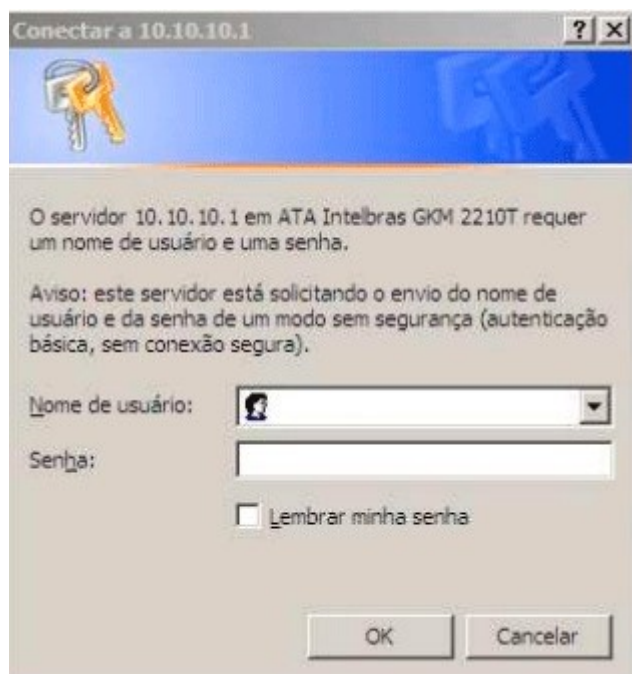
Conectar a 10.10.10.1

? X

O servidor 10.10.10.1 em ATA Intelbras GKM 2210T requer um nome de usuário e uma senha.

Aviso: este servidor está solicitando o envio do nome de usuário e da senha de um modo sem segurança (autenticação básica, sem conexão segura).

Nome de usuário:

Senha:

Lembrar minha senha

OK

Cancelar